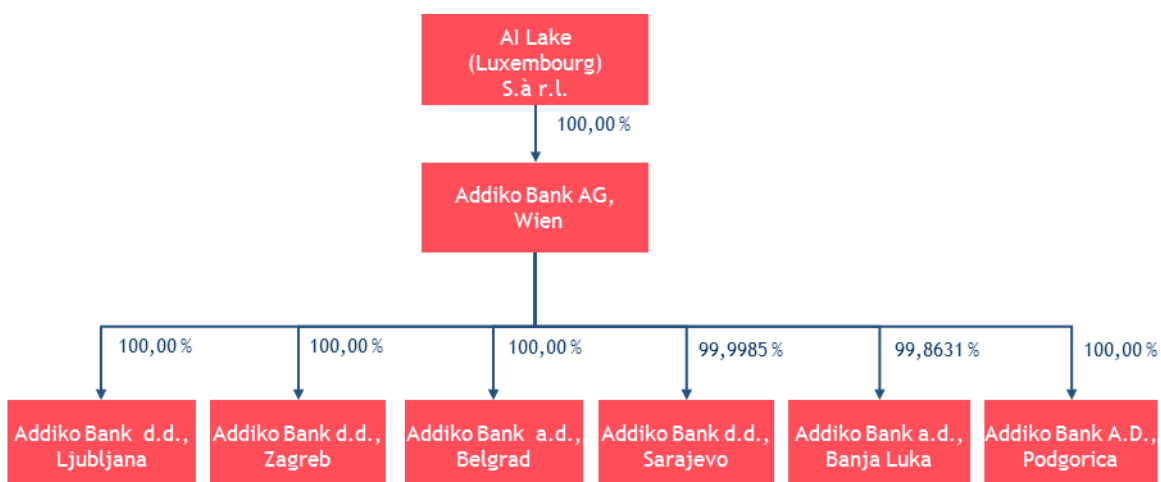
AI Lake (Luxembourg) S.à r.l.

100,00 %

Addiko Bank AG, Wien

100,00 %

100,00 %

100,00 %

99,9985 %

99,8631 %

100,00 %

Addiko Bank d.d., Ljubljana

Addiko Bank d.d., Zagreb

Addiko Bank a.d., Belgrad

Addiko Bank d.d., Sarajevo

Addiko Bank a.d., Banja Luka

Addiko Bank A.D., Podgorica